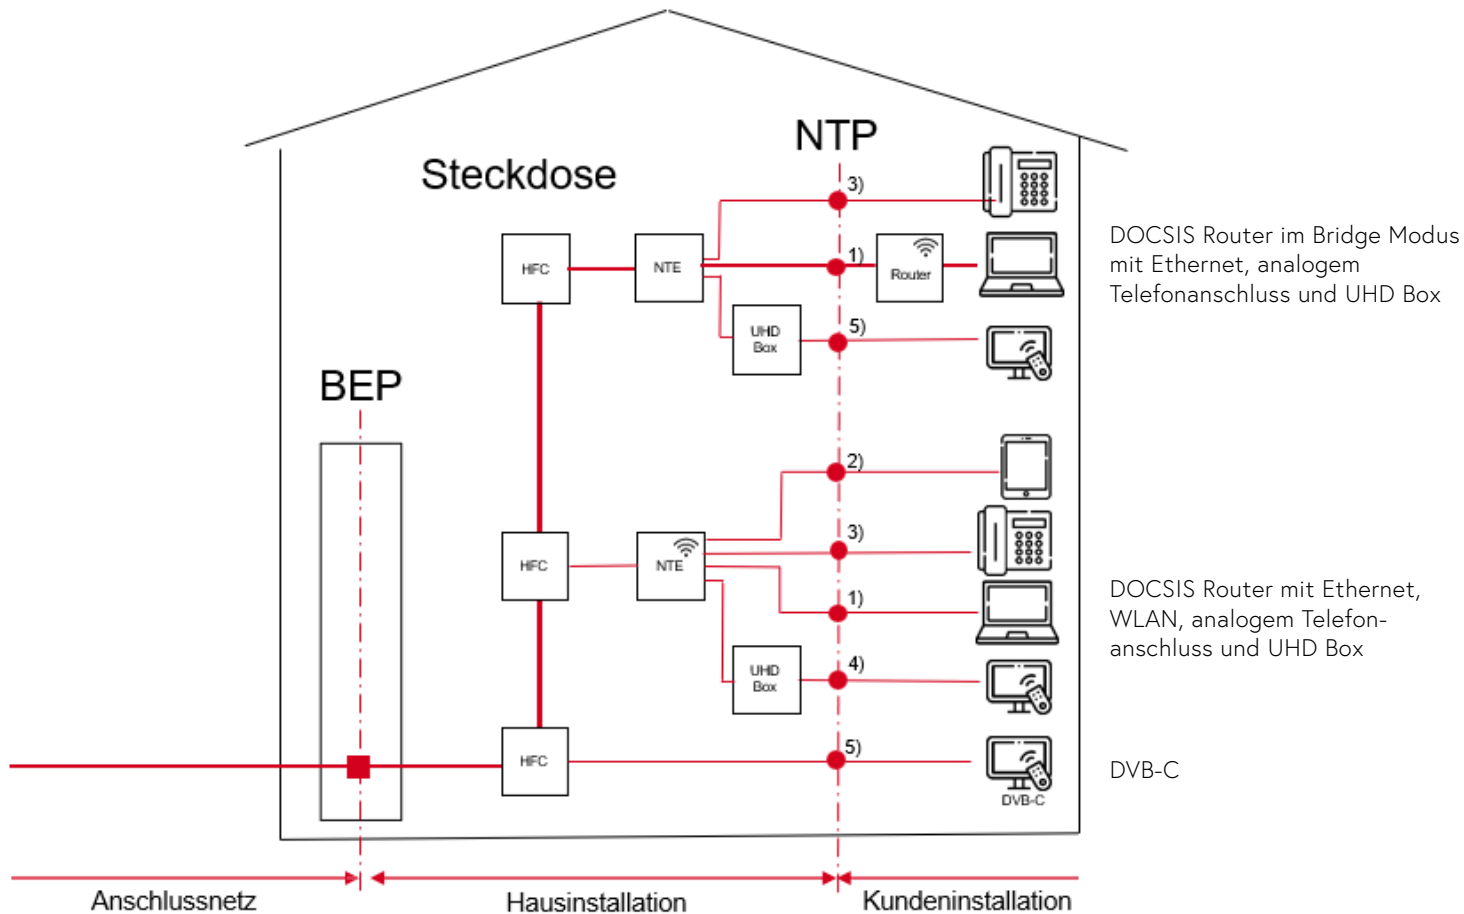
NTP

Steckdose

3)

HFC

NTE

1)

Router

5)

UHD Box

BEP

2)

3)

HFC

NTE

1)

4)

UHD Box

HFC

5)

DVB-C

DOCSIS Router im Bridge Modus mit Ethernet, analogem Telefonanschluss und UHD Box

DOCSIS Router mit Ethernet, WLAN, analogem Telefonanschluss und UHD Box

DVB-C

Anschlussnetz

Hausinstallation

Kundeninstallation